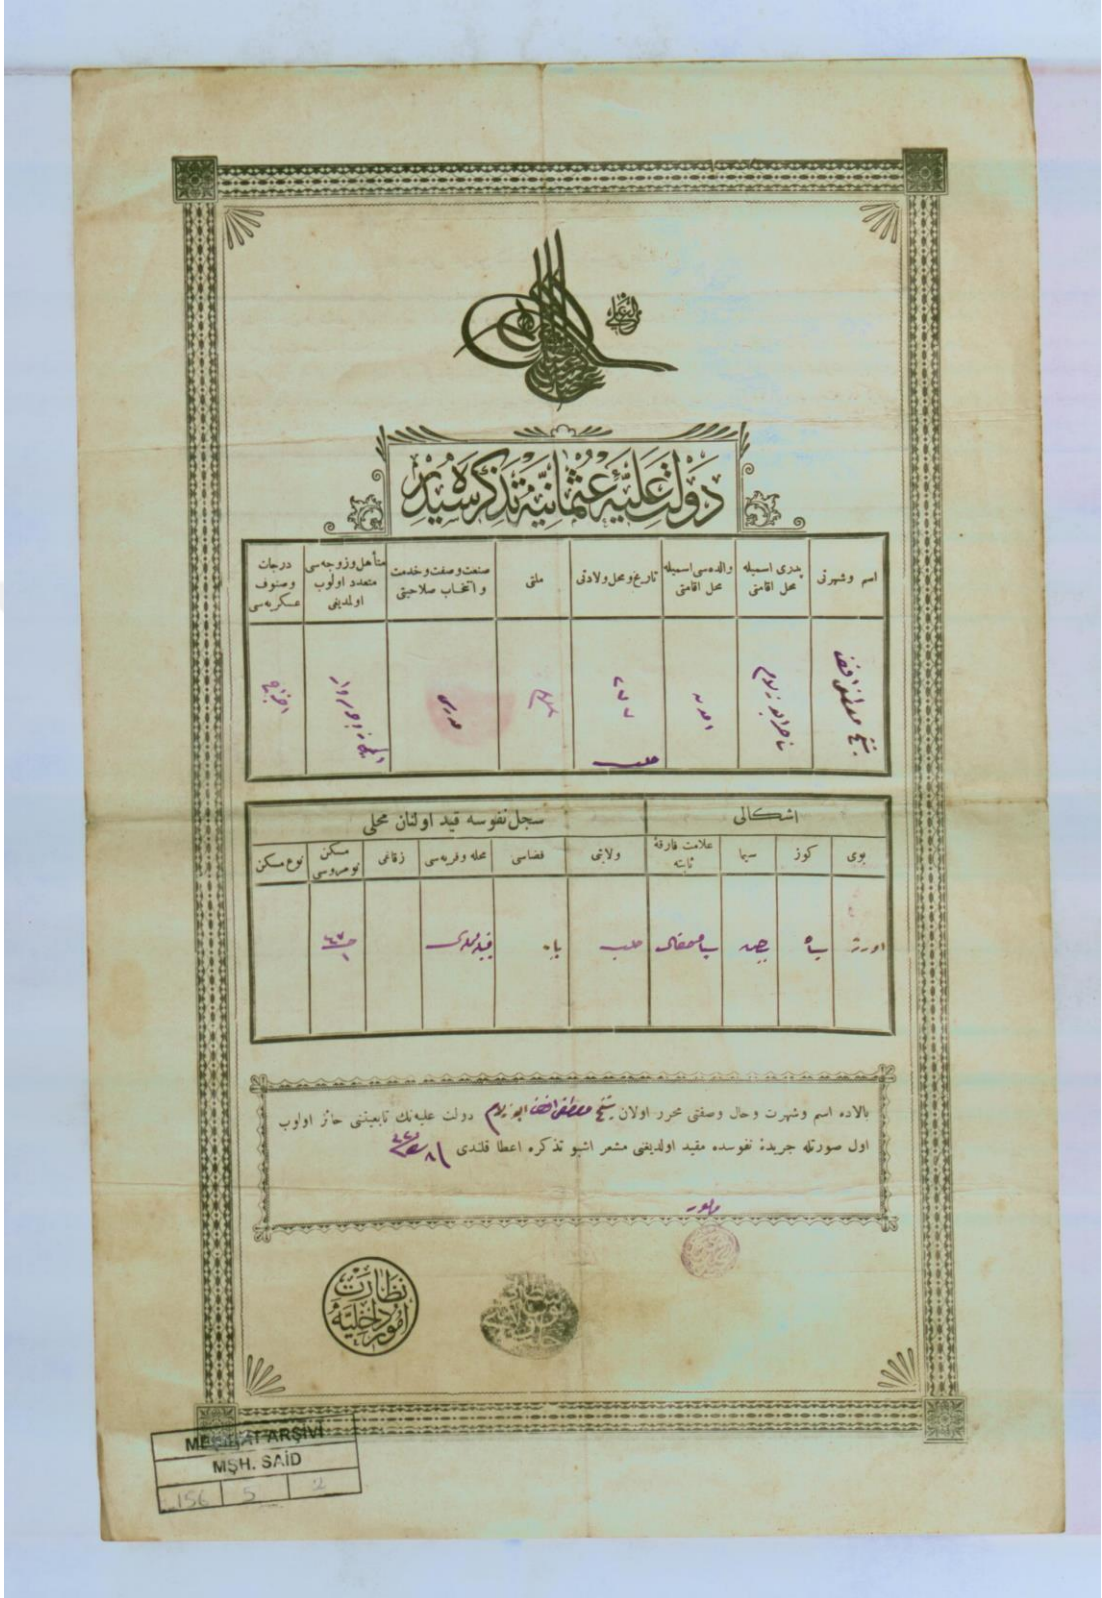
الغازی

دولت علیهٔ عثمانیه تذکرهٔ سیدر

| اسم و شهرتی | پدری اسمیله محل اقامتی | والده‌سی اسمیله محل اقامتی | تاریخ و محل ولادتی | ملتی | صنعت و صفت و خدمت و انتخاب صلاحیتی | متأهل و زوجه‌سی متعدد اولوب اولمدیغی | درجات و صنوف عسکریه‌سی |
|---|---|---|---|---|---|---|---|
| شیخ مصطفی افندی | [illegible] ابراهیم | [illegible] | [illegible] حلب | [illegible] | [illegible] | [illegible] | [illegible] |

| اشکالی | | | | سجل نفوسه قید اولنان محلی | | | | | | |
|---|---|---|---|---|---|---|---|---|---|---|
| بوی | کوز | سیما | علامت فارقهٔ ثابته | ولایتی | قضاسی | محله و قریه‌سی | زقاقی | مسکن نومروسی | نوع مسکن |
| اورته | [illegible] | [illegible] | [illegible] | حلب | باب | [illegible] | | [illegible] | |

بالاده اسم و شهرت و حال و صفتی محرر اولان شیخ مصطفی افندی ابن ابراهیم دولت علیه‌نک تابعیتنی حائز اولوب اول صورتله جریدهٔ نفوسده مقید اولدیغنی مشعر اشبو تذکره اعطا قلندی ۱۳۰۸

نظارت امور داخلیه

MEŞİHAT ARŞİVİ
MŞH. SAİD
156 | 5 | 2